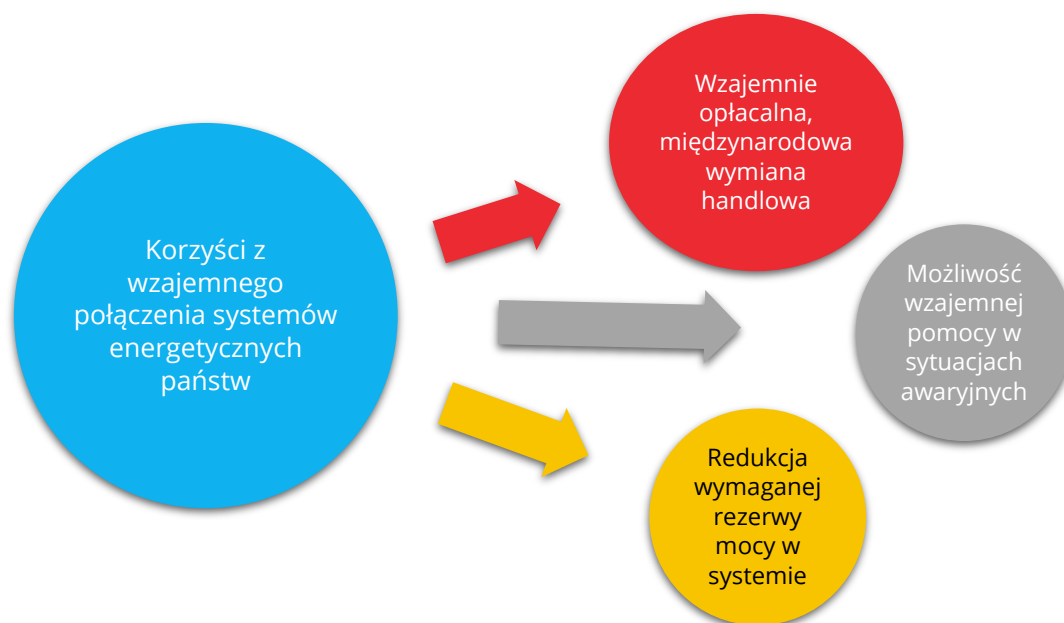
Korzyści z wzajemnego połączenia systemów energetycznych państw

Wzajemnie opłacalna, międzynarodowa wymiana handlowa

Możliwość wzajemnej pomocy w sytuacjach awaryjnych

Redukcja wymaganej rezerwy mocy w systemie